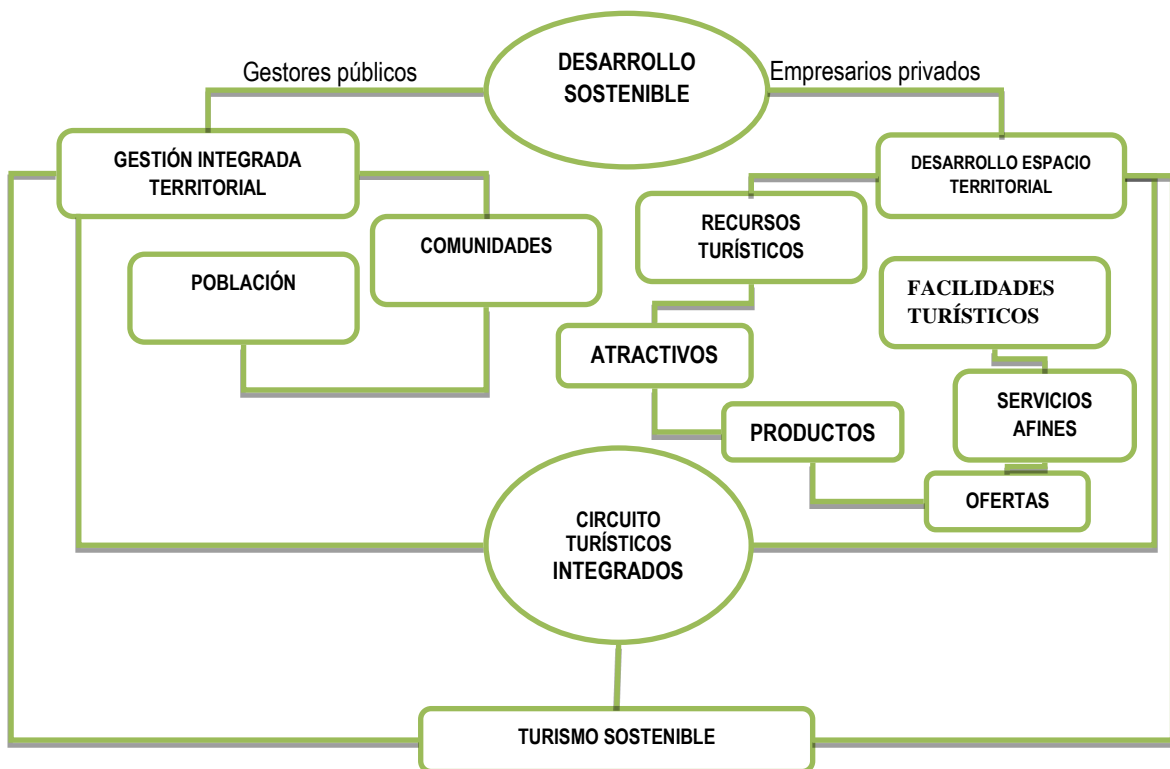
Gestores públicos

DESARROLLO SOSTENIBLE

Empresarios privados

GESTIÓN INTEGRADA TERRITORIAL

DESARROLLO ESPACIO TERRITORIAL

COMUNIDADES

POBLACIÓN

RECURSOS TURÍSTICOS

FACILIDADES TURÍSTICOS

ATRACTIVOS

SERVICIOS AFINES

PRODUCTOS

OFERTAS

CIRCUITO TURÍSTICOS INTEGRADOS

TURISMO SOSTENIBLE